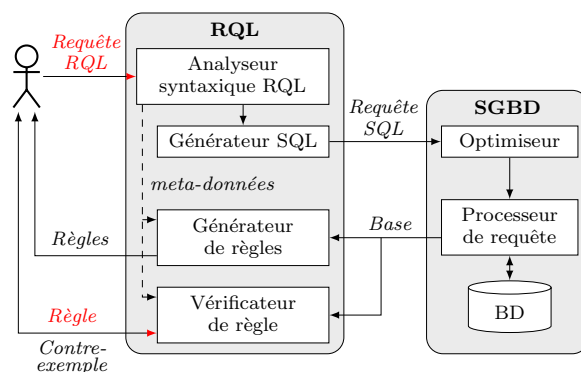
RQL

Requête RQL

Analyseur syntaxique RQL

Générateur SQL

Requête SQL

SGBD

Optimiseur

meta-données

Générateur de règles

Base

Processeur de requête

Règles

BD

Règle

Vérificateur de règle

Contre-exemple